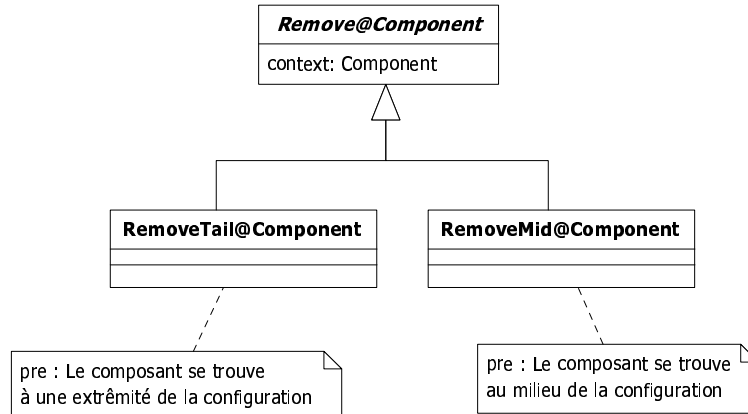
Remove@Component

context: Component

RemoveTail@Component

RemoveMid@Component

pre : Le composant se trouve à une extrêmité de la configuration

pre : Le composant se trouve au milieu de la configuration